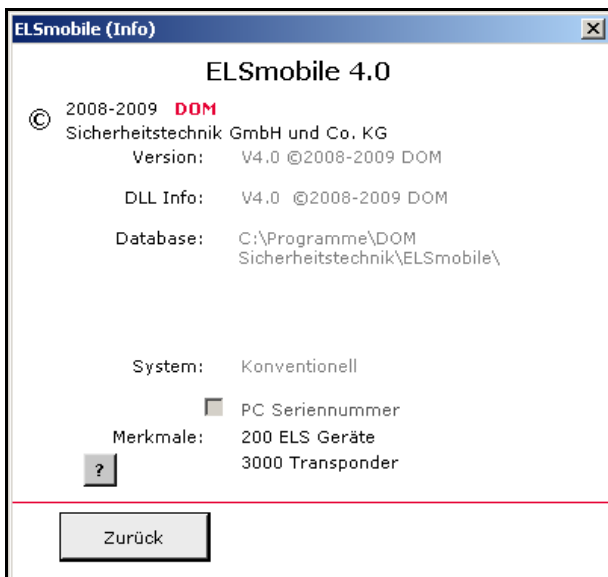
ELSmobile (Info)

ELSmobile 4.0

© 2008-2009 DOM
Sicherheitstechnik GmbH und Co. KG

Version: V4.0 ©2008-2009 DOM

DLL Info: V4.0 ©2008-2009 DOM

Database: C:\Programme\DOM Sicherheitstechnik\ELSmobile\

System: Konventionell

PC Seriennummer

Merkmale: 200 ELS Geräte
3000 Transponder

?

Zurück